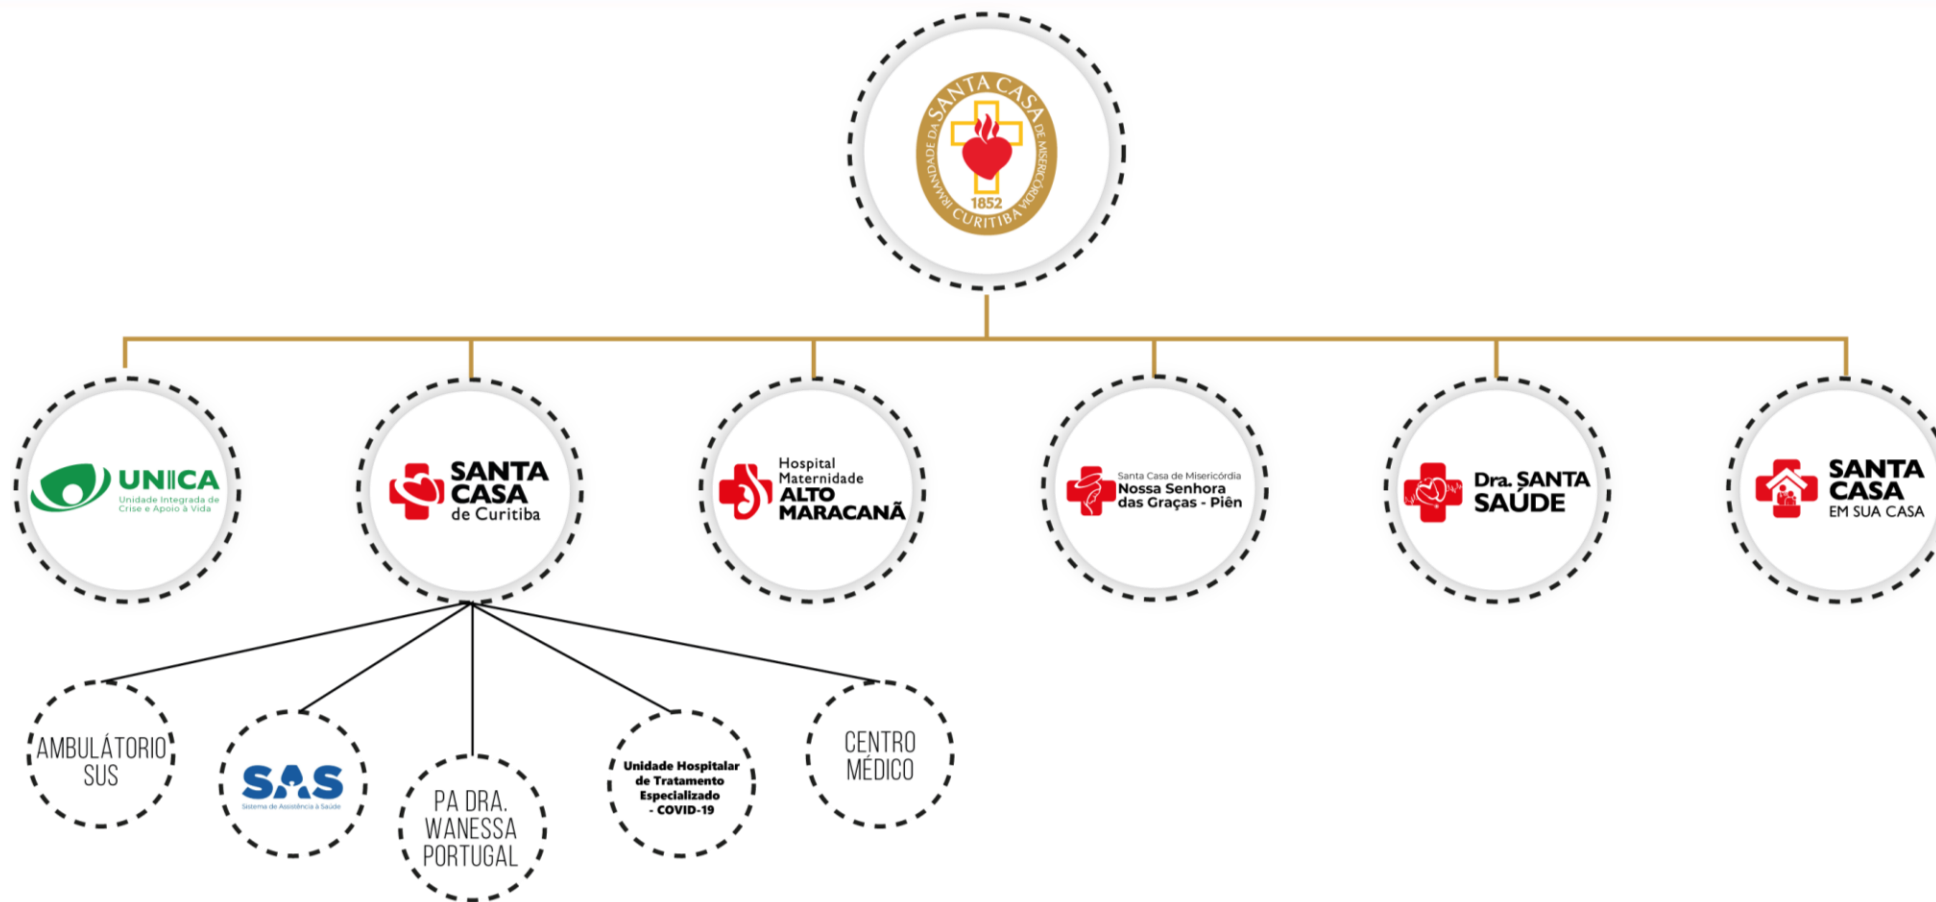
IRMANDADE DA SANTA CASA DE MISERICÓRDIA CURITIBA 1852

UNICA Unidade Integrada de Crise e Apoio à Vida

SANTA CASA de Curitiba

Hospital Maternidade ALTO MARACANÃ

Santa Casa de Misericórdia Nossa Senhora das Graças - Piên

Dra. SANTA SAÚDE

SANTA CASA EM SUA CASA

AMBULÁTORIO SUS

SAS Sistema de Assistência à Saúde

PA DRA. WANESSA PORTUGAL

Unidade Hospitalar de Tratamento Especializado - COVID-19

CENTRO MÉDICO